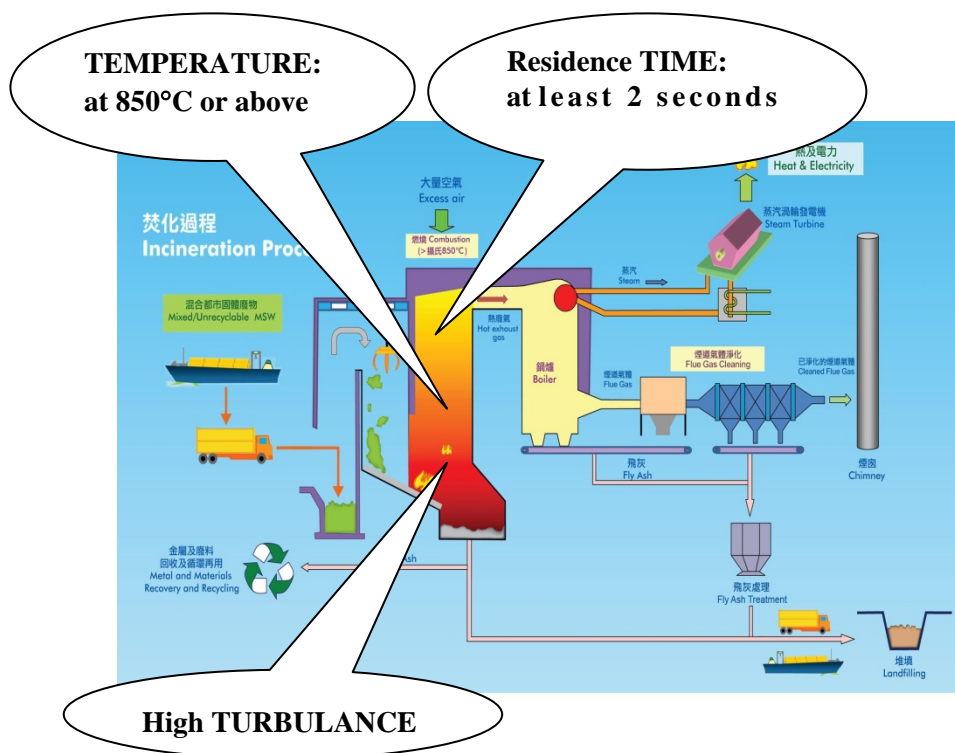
TEMPERATURE:
at 850°C or above

Residence TIME:
at least 2 seconds

焚化過程
Incineration Proc

大量空氣
Excess air

燃燒 Combustion
(>攝氏850°C)

熱及電力
Heat & Electricity

蒸汽渦輪發電機
Steam Turbine

混合都市固體廢物
Mixed/Unrecyclable MSW

蒸汽
Steam

熱廢氣
Hot exhaust gas

鍋爐
Boiler

煙道氣體
Flue Gas

煙道氣體淨化
Flue Gas Cleaning

已淨化的煙道氣體
Cleaned Flue Gas

飛灰
Fly Ash

煙囪
Chimney

金屬及廢料
回收及循環再用
Metal and Materials
Recovery and Recycling

Ash

飛灰處理
Fly Ash Treatment

堆填
Landfilling

High TURBULANCE